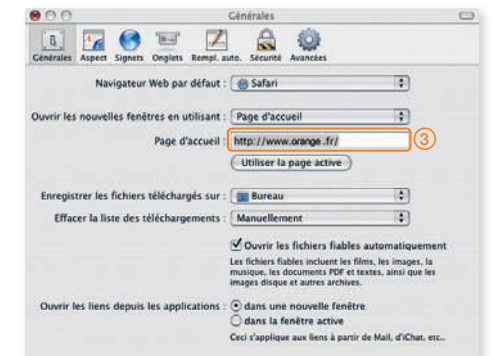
Générales

Générales Aspect Signets Onglets Rempl. auto. Sécurité Avancées

Navigateur Web par défaut : Safari

Ouvrir les nouvelles fenêtres en utilisant : Page d'accueil

Page d'accueil : http://www.orange .fr/

3

Utiliser la page active

Enregistrer les fichiers téléchargés sur : Bureau

Effacer la liste des téléchargements : Manuellement

Ouvrir les fichiers fiables automatiquement

Les fichiers fiables incluent les films, les images, la musique, les documents PDF et textes, ainsi que les images disque et autres archives.

Ouvrir les liens depuis les applications : dans une nouvelle fenêtre

dans la fenêtre active

Ceci s'applique aux liens à partir de Mail, d'iChat, etc..